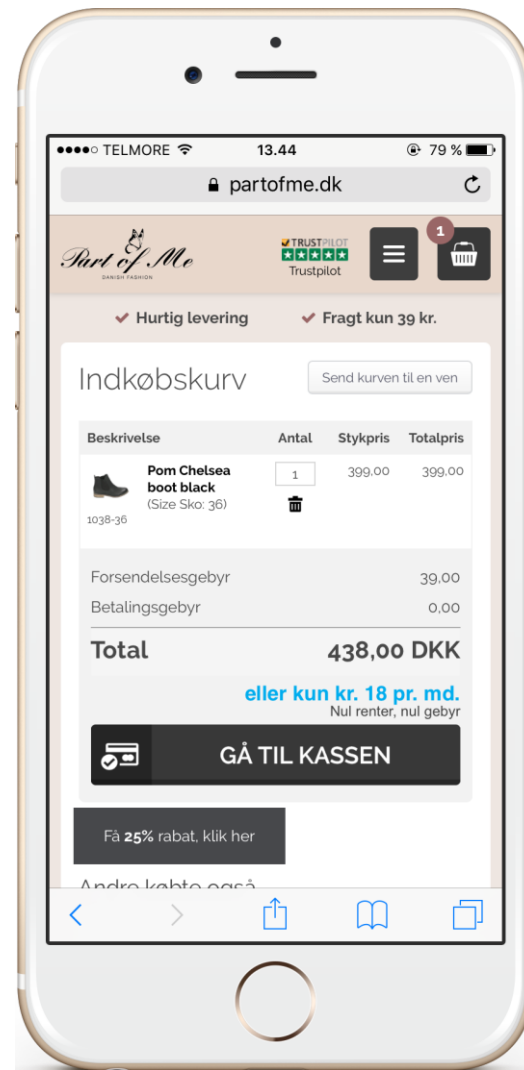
●●●●○ TELMORE 13.44 79 %

partofme.dk

Part of Me
DANISH FASHION

TRUSTPILOT
Trustpilot

1

✔ Hurtig levering ✔ Fragt kun 39 kr.

Indkøbskurv

Send kurven til en ven

| Beskrivelse | Antal | Stykpris | Totalpris |
|---|---|---|---|
| Pom Chelsea boot black (Size Sko: 36) 1038-36 | 1 | 399,00 | 399,00 |

Forsendelsesgebyr 39,00
Betalingsgebyr 0,00

Total 438,00 DKK

eller kun kr. 18 pr. md.
Nul renter, nul gebyr

GÅ TIL KASSEN

Få 25% rabat, klik her

Andre købte også